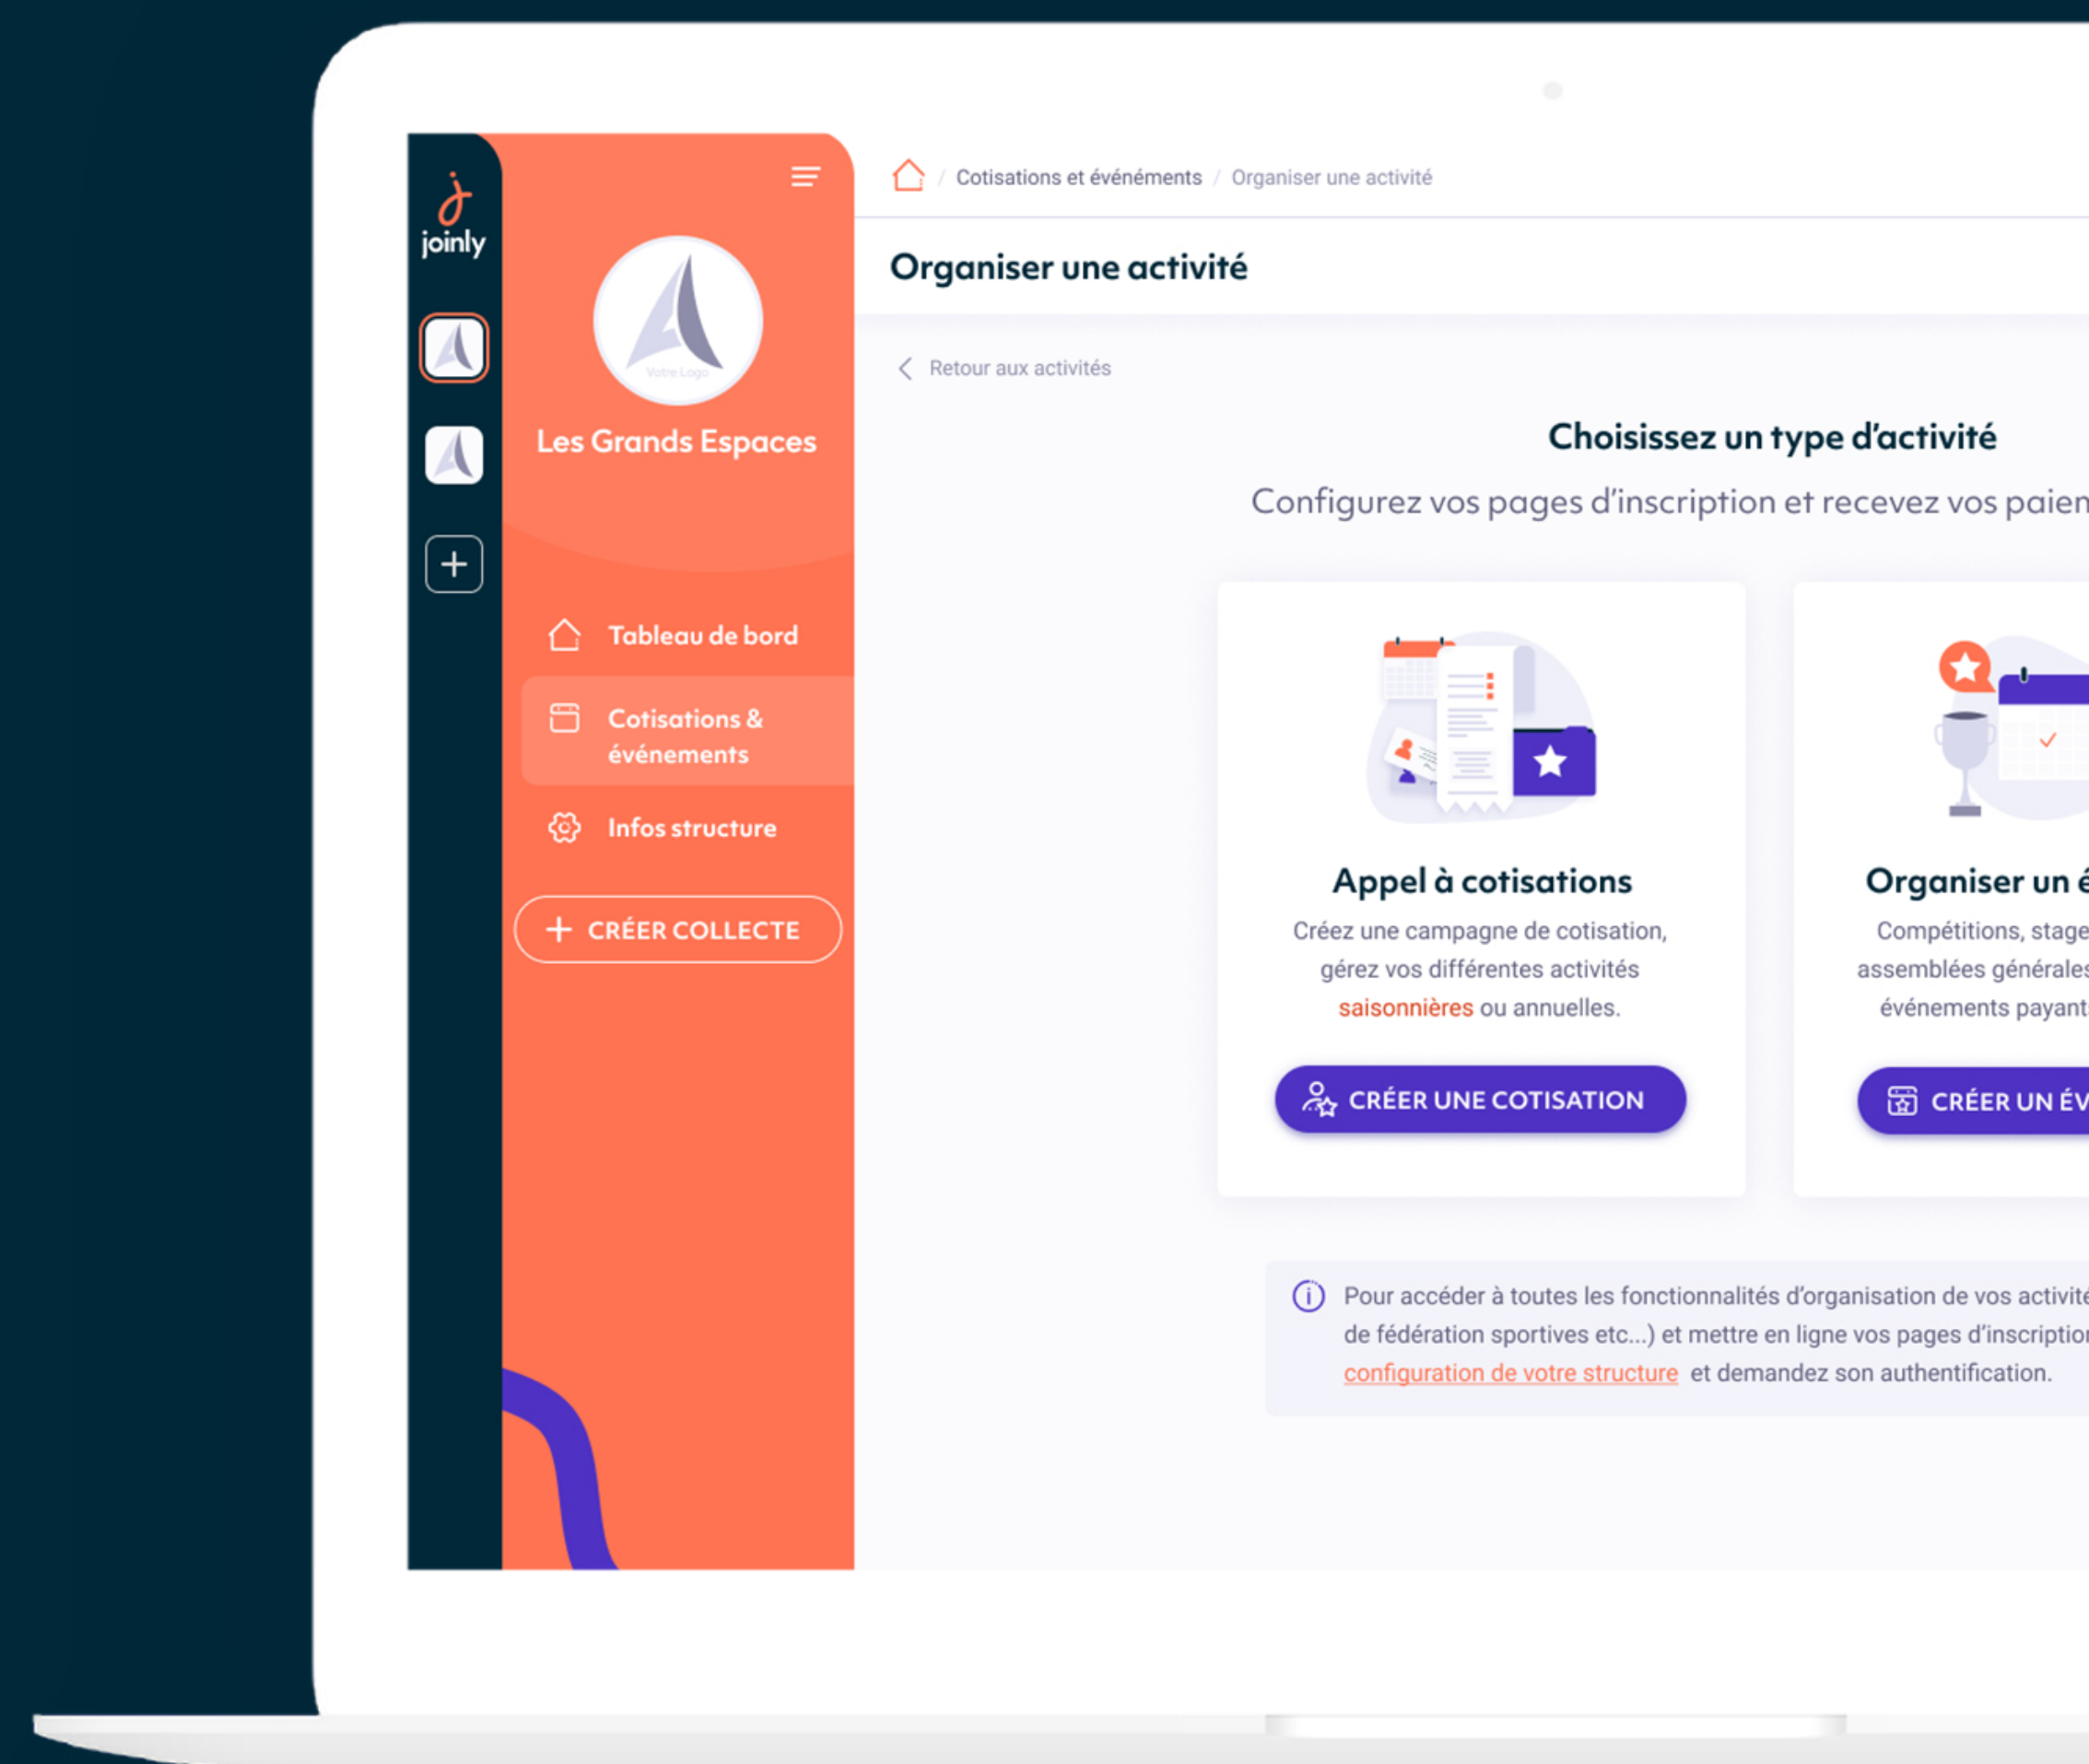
joinly

Votre Logo

Les Grands Espaces

Tableau de bord

Cotisations & événements

Infos structure

+ CRÉER COLLECTE

Cotisations et événements / Organiser une activité

Organiser une activité

Retour aux activités

Choisissez un type d'activité

Configurez vos pages d'inscription et recevez vos paien

Appel à cotisations

Créez une campagne de cotisation, gérez vos différentes activités saisonnières ou annuelles.

CRÉER UNE COTISATION

Organiser un é

Compétitions, stage assemblées générales événements payant

CRÉER UN ÉV

Pour accéder à toutes les fonctionnalités d'organisation de vos activite de fédération sportives etc...) et mettre en ligne vos pages d'inscriptior configuration de votre structure et demandez son authentification.